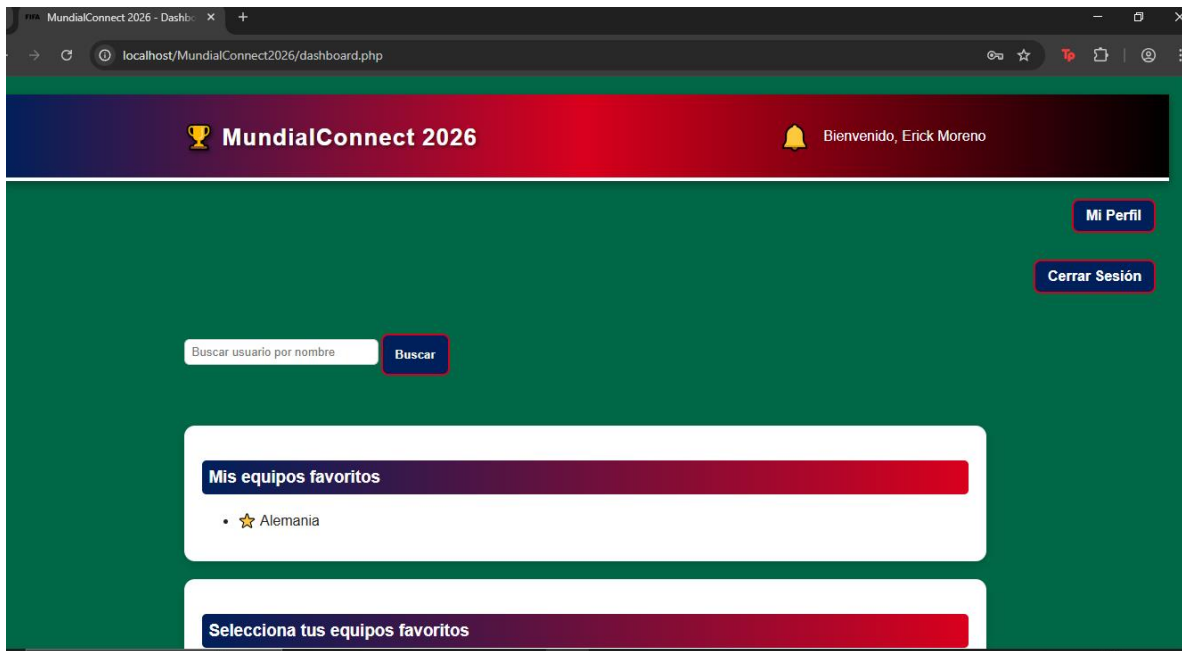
FIFA MundialConnect 2026 - Dashbo ×
+

localhost/MundialConnect2026/dashboard.php

Tp

MundialConnect 2026

Bienvenido, Erick Moreno

Mi Perfil

Cerrar Sesión

Buscar usuario por nombre

Buscar

Mis equipos favoritos

- Alemania

Selecciona tus equipos favoritos